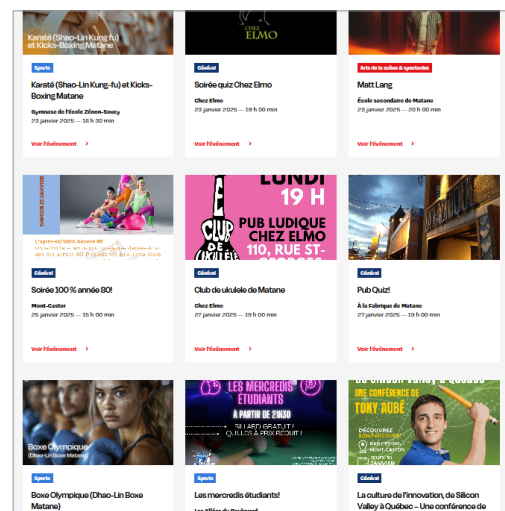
Karaté (Shao-Lin Kung-fu) et Kicks-Boxing Matane

Sports

Karaté (Shao-Lin Kung-fu) et Kicks-Boxing Matane

Gymnase de l'école Zénon-Soucy

23 janvier 2025 — 18 h 30 min

Voir l'événement

CHEZ ELMO

Général

Soirée quiz Chez Elmo

Chez Elmo

23 janvier 2025 — 19 h 00 min

Voir l'événement

Arts de la scène & spectacles

Matt Lang

École secondaire de Matane

23 janvier 2025 — 20 h 00 min

Voir l'événement

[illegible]

Général

Soirée 100 % année 80!

Mont-Castor

25 janvier 2025 — 15 h 00 min

Voir l'événement

LUNDI 19 H

CLUB DE UKULELE

PUB LUDIQUE CHEZ ELMO 110, RUE ST-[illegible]

Général

Club de ukulele de Matane

Chez Elmo

27 janvier 2025 — 19 h 00 min

Voir l'événement

Général

Pub Quiz!

À la Fabrique de Matane

27 janvier 2025 — 19 h 00 min

Voir l'événement

Boxe Olympique (Dhao-Lin Boxe Matane)

Sports

Boxe Olympique (Dhao-Lin Boxe Matane)

LES MERCREDIS ÉTUDIANTS

À PARTIR DE 21H30

BILLARD GRATUIT ! QUILLES À PRIX RÉDUIT !

Sports

Les mercredis étudiants!

UNE CONFÉRENCE DE TONY RUBÉ

Général

La culture de l'innovation, de Silicon Valley à Québec – Une conférence de